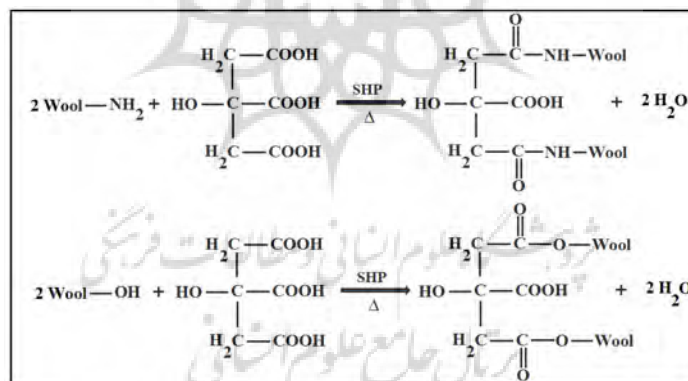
$H_2C—COOH$

$2\ Wool—NH_2 + HO—C—COOH \xrightarrow[\Delta]{SHP} HO—C—COOH + 2\ H_2O$

$H_2C—COOH$

$H_2C—\overset{O}{\overset{\|}{C}}—NH—Wool$

$H_2C—\underset{\|}{\underset{O}{C}}—NH—Wool$

$H_2C—COOH$

$2\ Wool—OH + HO—C—COOH \xrightarrow[\Delta]{SHP} HO—C—COOH + 2\ H_2O$

$H_2C—COOH$

$H_2C—\overset{O}{\overset{\|}{C}}—O—Wool$

$H_2C—\underset{\|}{\underset{O}{C}}—O—Wool$

پژوهشگاه علوم انسانی و مطالعات فرهنگی
پرتال جامع علوم انسانی